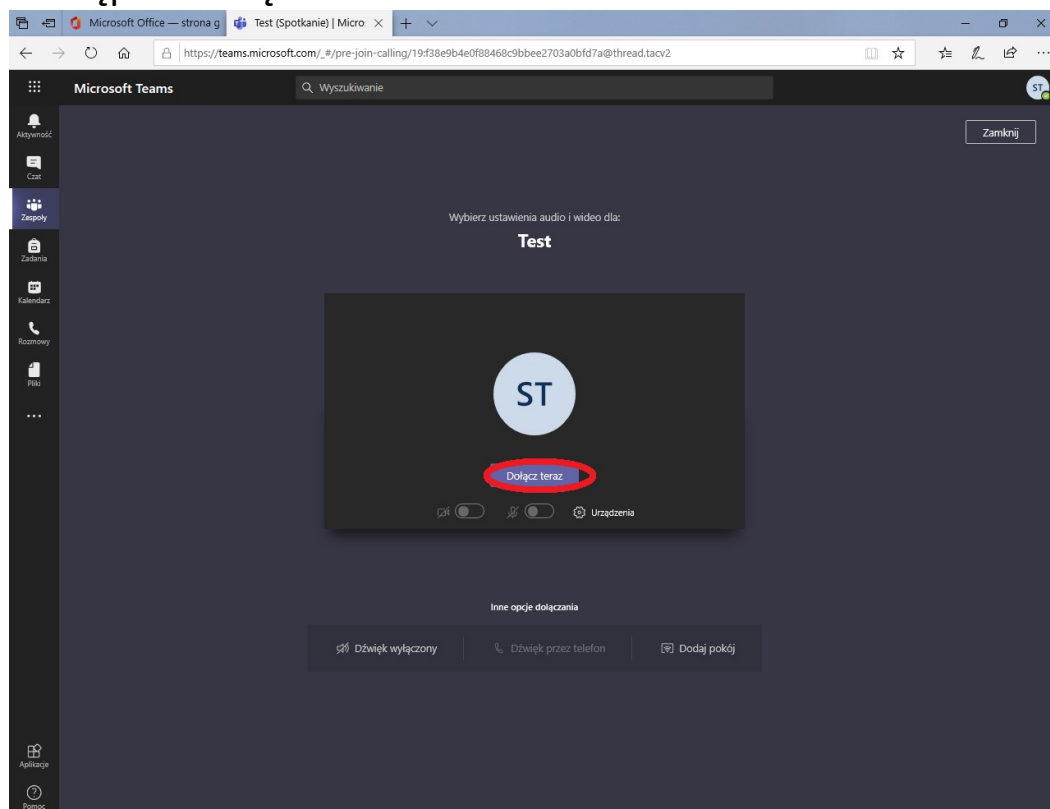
Microsoft Office — strona g
Test (Spotkanie) | Micro
https://teams.microsoft.com/_#/pre-join-calling/19:f38e9b4e0f88468c9bbee2703a0bfd7a@thread.tacv2

Microsoft Teams
Wyszukiwanie
ST

Aktywność
Czat
Zespoły
Zadania
Kalendarz
Rozmowy
Pliki
...
Aplikacje
Pomoc

Zamknij

Wybierz ustawienia audio i wideo dla:
Test

ST

Dołącz teraz

Urządzenia

Inne opcje dołączania

Dźwięk wyłączony
Dźwięk przez telefon
Dodaj pokój